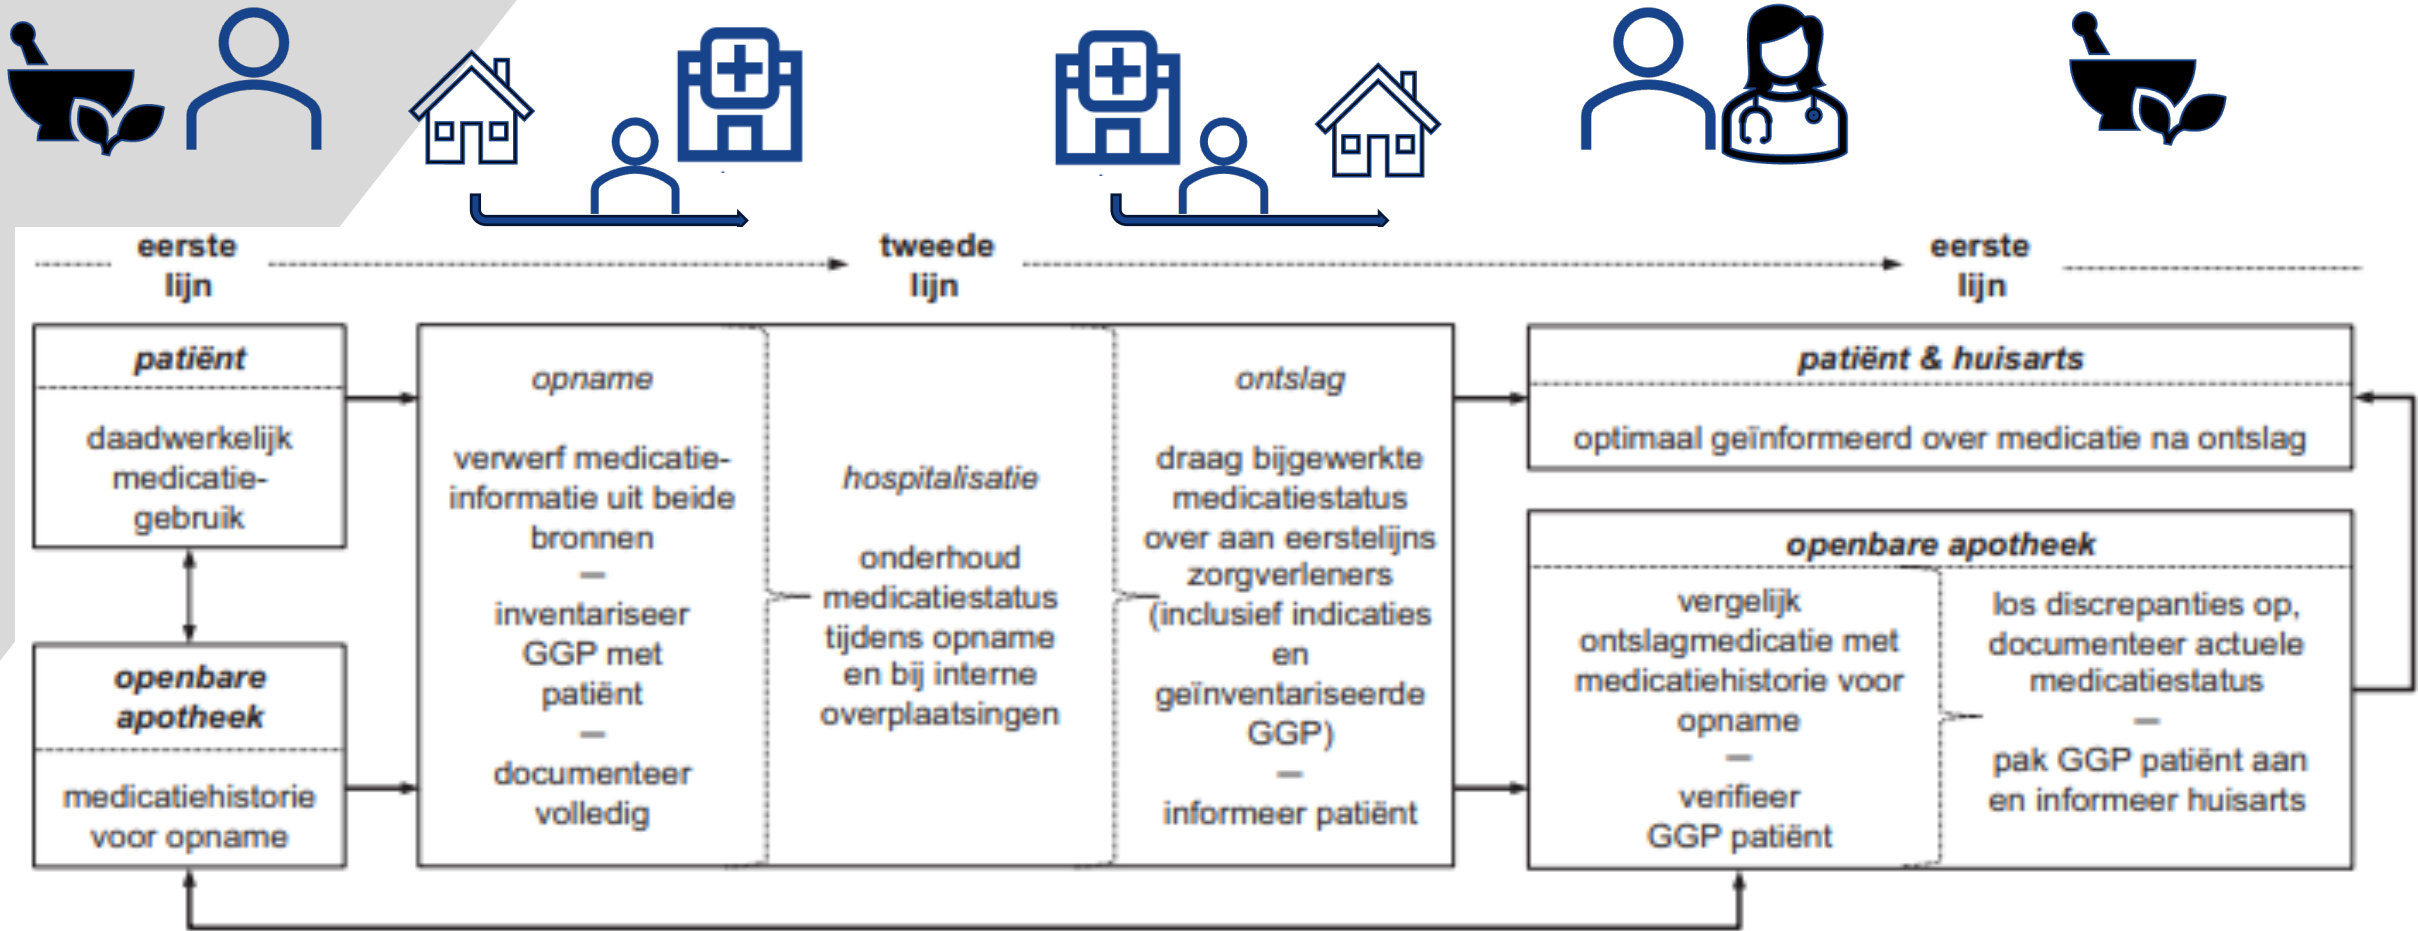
eerste lijn

tweede lijn

eerste lijn

patiënt

daadwerkelijk medicatiegebruik

openbare apotheek

medicatiehistorie voor opname

opname

verwerf medicatie-informatie uit beide bronnen
–
inventariseer GGP met patiënt
–
documenteer volledig

hospitalisatie

onderhoud medicatiestatus tijdens opname en bij interne overplaatsingen

ontslag

draag bijgewerkte medicatiestatus over aan eerstelijns zorgverleners (inclusief indicaties en geïnventariseerde GGP)
–
informeer patiënt

patiënt & huisarts

optimaal geïnformeerd over medicatie na ontslag

openbare apotheek

vergelijk ontslagmedicatie met medicatiehistorie voor opname
–
verifieer GGP patiënt

los discrepanties op, documenteer actuele medicatiestatus
–
pak GGP patiënt aan en informeer huisarts